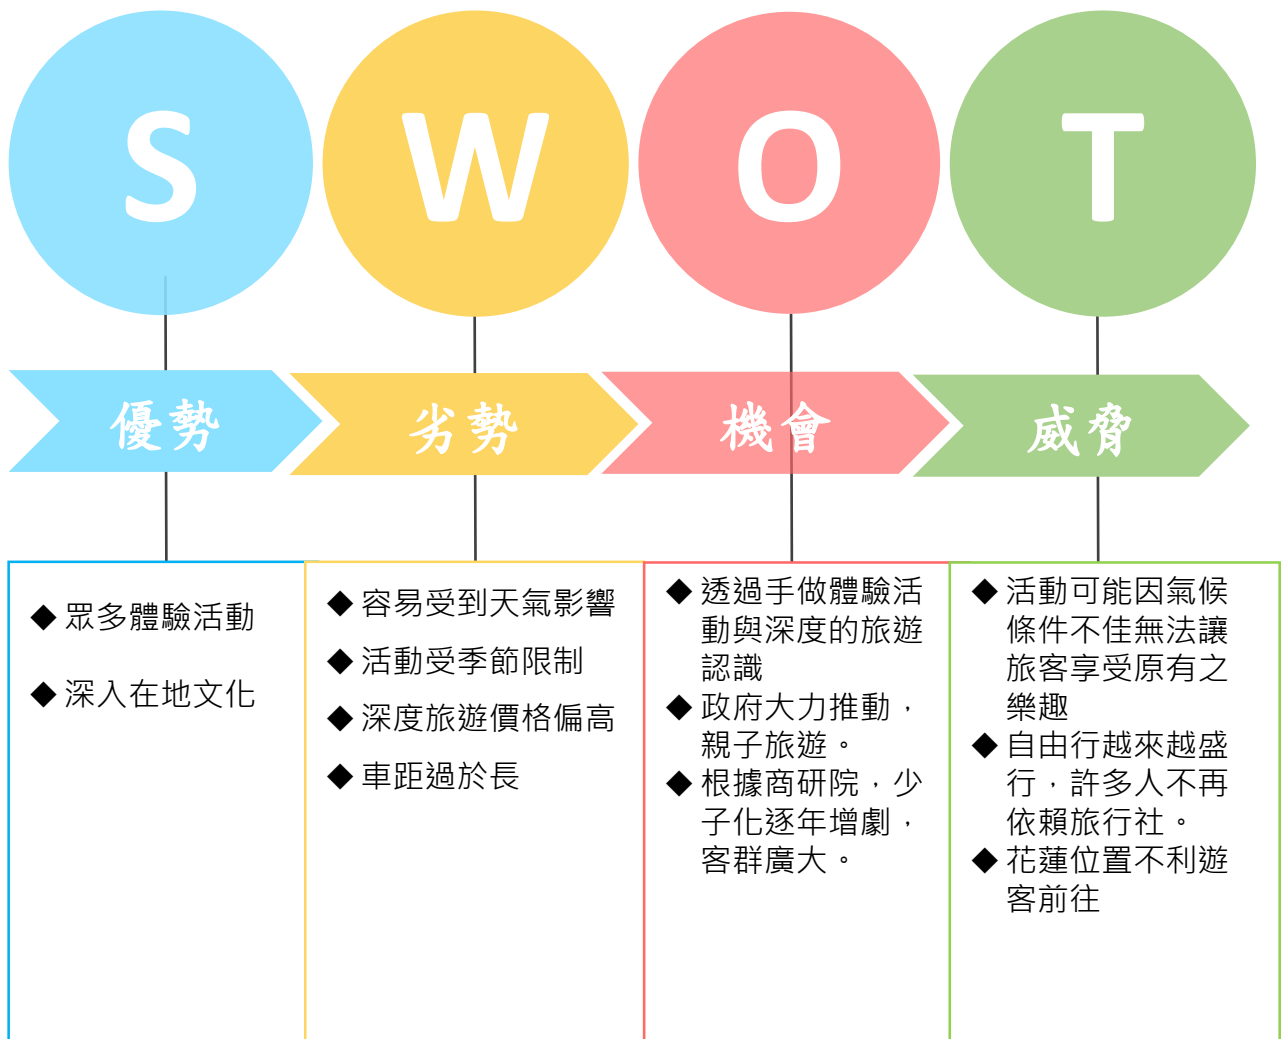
S W O T

優勢 劣勢 機會 威脅

◆ 眾多體驗活動

◆ 深入在地文化

◆ 容易受到天氣影響

◆ 活動受季節限制

◆ 深度旅遊價格偏高

◆ 車距過於長

◆ 透過手做體驗活動與深度的旅遊認識

◆ 政府大力推動，親子旅遊。

◆ 根據商研院，少子化逐年增劇，客群廣大。

◆ 活動可能因氣候條件不佳無法讓旅客享受原有之樂趣

◆ 自由行越來越盛行，許多人不再依賴旅行社。

◆ 花蓮位置不利遊客前往